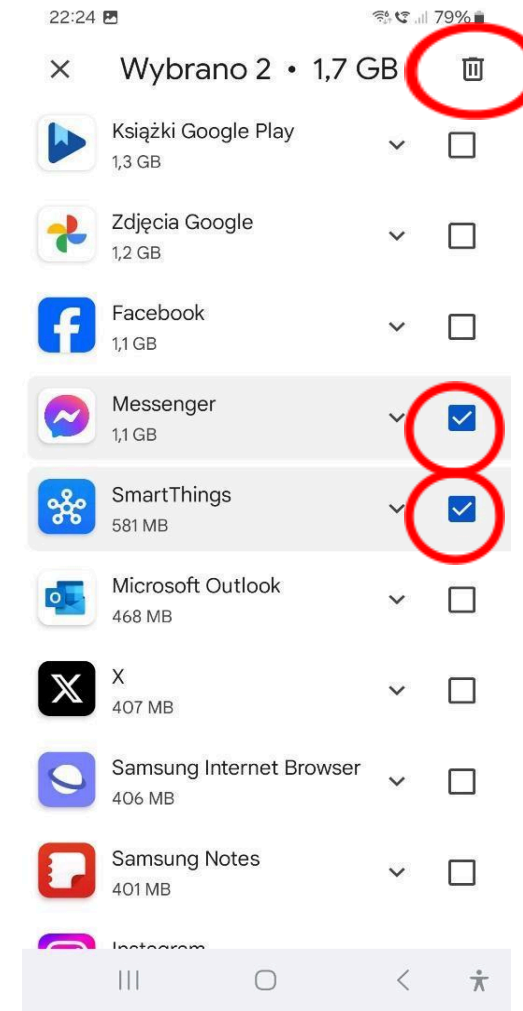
22:24 79%

Wybrano 2 • 1,7 GB

Książki Google Play
1,3 GB

Zdjęcia Google
1,2 GB

Facebook
1,1 GB

Messenger
1,1 GB

SmartThings
581 MB

Microsoft Outlook
468 MB

X
407 MB

Samsung Internet Browser
406 MB

Samsung Notes
401 MB

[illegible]